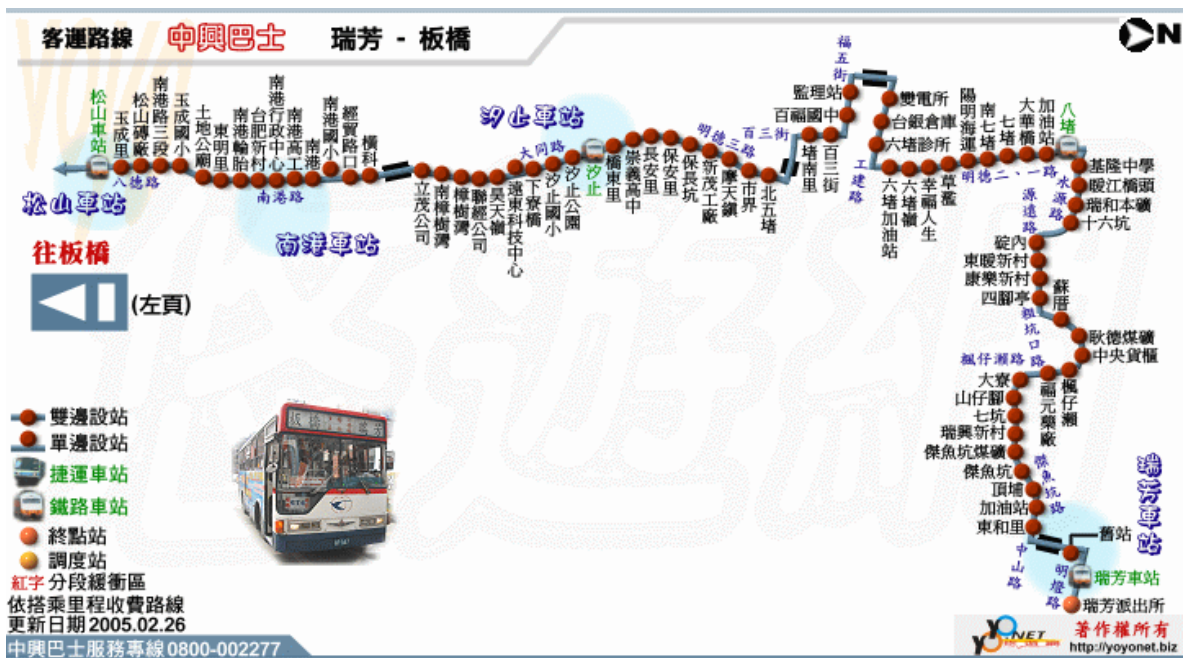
客運路線　中興巴士　瑞芳 - 板橋

N

松山車站
八德路
玉成里
松山磚廠
南港路三段
玉成國小
土地公廟
東明里
南港輪胎
台肥新村
南港行政中心
南港高工
南港
南港國小
經貿路口
橫科
南港路
南港車站
立茂公司
南港樹灣
樟樹灣
聯經公司
昊天嶺
遠東科技中心
大同路
下寮橋
汐止國小
汐止公園
汐止車站
汐止
橋東里
崇義高中
長安里
保安里
保長坑
明德三路
新茂工廠
摩天嶺
百三街
市界
北五堵
堵南里
百福國中
百三街
監理站
福五街
工建路
變電所
台銀倉庫
六堵診所
六堵加油站
六堵嶺
幸福人生
草濫
陽明海運
南七堵
七堵
大華橋
加油站
八堵
明德二、一路
基隆中學
暖江橋頭
水源路
瑞和本礦
十六坑
源遠路
碇內
東暖新村
康樂新村
四腳亭
蘇厝
楓坑口路
歐德煤礦
中央貨櫃
楓仔瀨路
大寮
山仔腳
七坑
瑞興新村
傑魚坑煤礦
傑魚坑
頂堵
加油站
東和里
福元藥廠
楓仔瀨
傑魚坑路
中山路
明燈路
舊站
瑞芳車站
瑞芳派出所
瑞芳車站

往板橋
(左頁)

雙邊設站
單邊設站
捷運車站
鐵路車站
終點站
調度站
紅字 分段緩衝區
依搭乘里程收費路線
更新日期 2005.02.26
中興巴士服務專線 0800-002277

YOYONET
著作權所有
http://yoyonet.biz